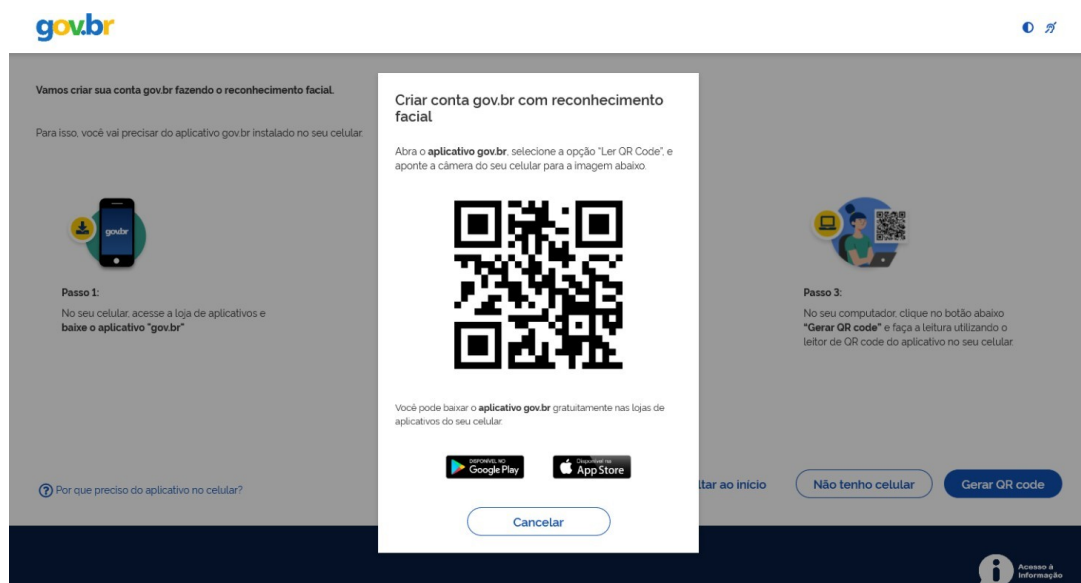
gov.br

Vamos criar sua conta gov.br fazendo o reconhecimento facial.

Para isso, você vai precisar do aplicativo gov.br instalado no seu celular.

gov.br

Passo 1:
No seu celular, acesse a loja de aplicativos e baixe o aplicativo "gov.br"

Passo 3:
No seu computador, clique no botão abaixo "Gerar QR code" e faça a leitura utilizando o leitor de QR code do aplicativo no seu celular.

Por que preciso do aplicativo no celular?

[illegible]ltar ao início

Não tenho celular

Gerar QR code

Criar conta gov.br com reconhecimento facial

Abra o aplicativo gov.br, selecione a opção "Ler QR Code", e aponte a câmera do seu celular para a imagem abaixo.

Você pode baixar o aplicativo gov.br gratuitamente nas lojas de aplicativos do seu celular.

DISPONÍVEL NO Google Play

Disponível na App Store

Cancelar

Acesso à Informação